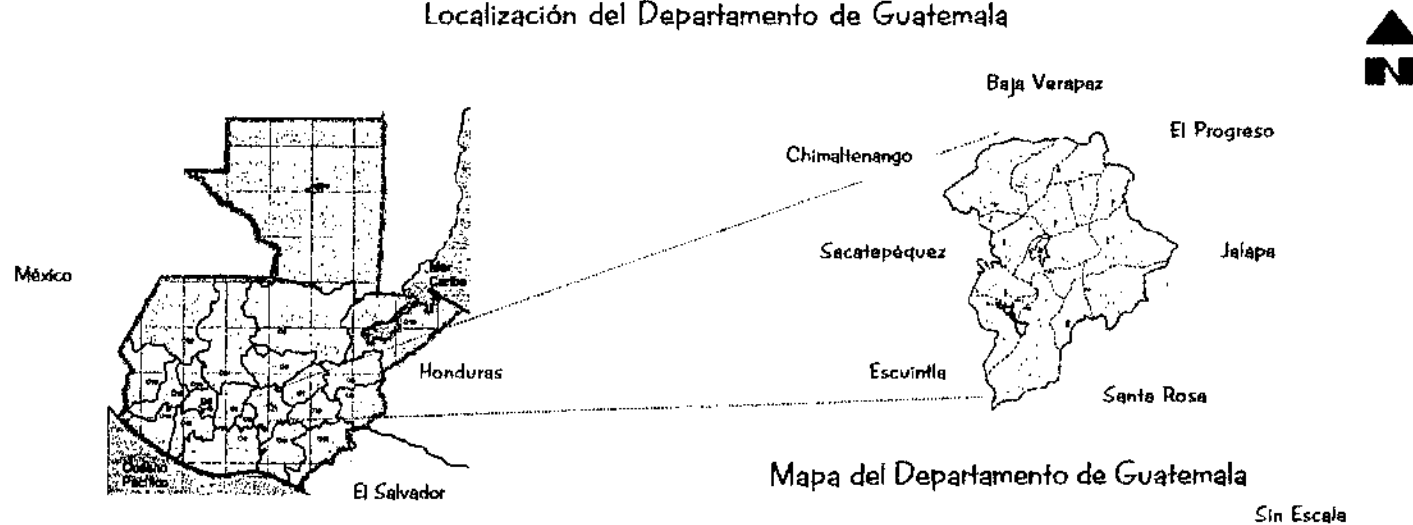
Localización del Departamento de Guatemala

N

México

Mar Caribe

Honduras

Océano Pacífico

El Salvador

Baja Verapaz

El Progreso

Chimaltenango

Sacatepéquez

Jalapa

Escuintla

Santa Rosa

Mapa del Departamento de Guatemala

Sin Escala